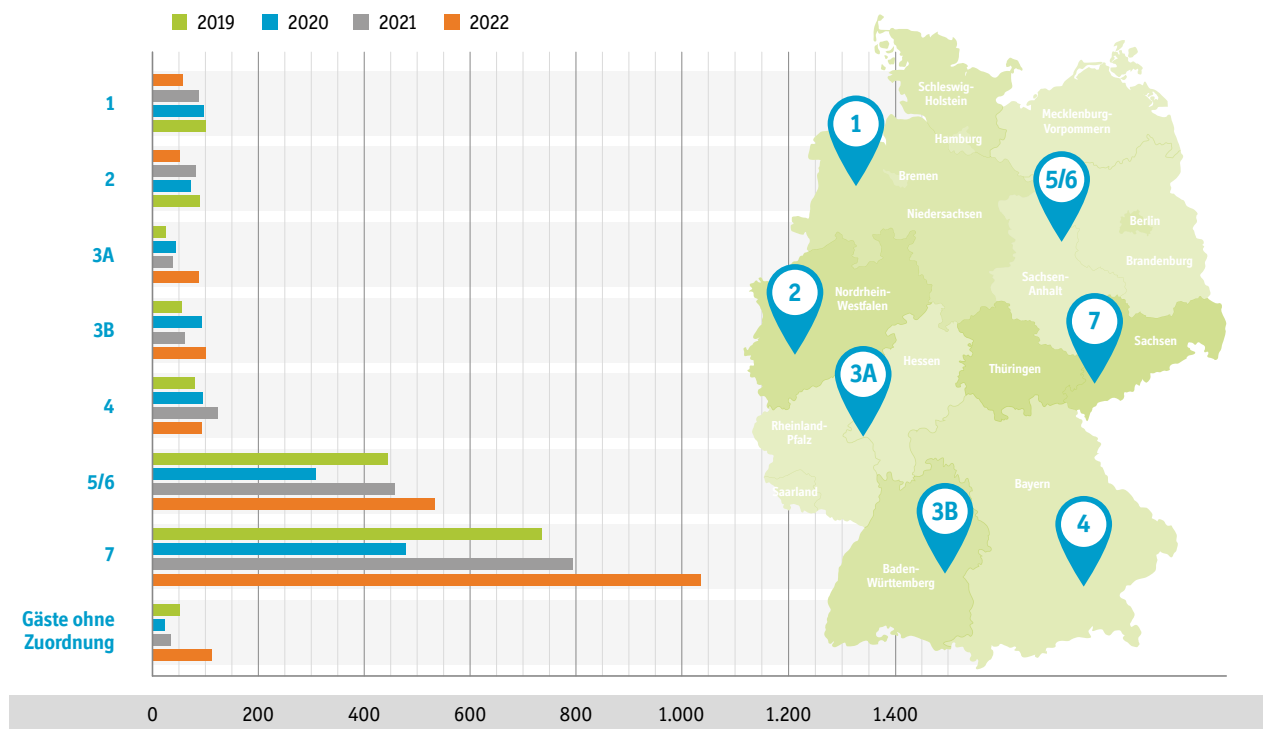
2019 2020 2021 2022

1
2
3A
3B
4
5/6
7
Gäste ohne Zuordnung

0 200 400 600 800 1.000 1.200 1.400

Schleswig-Holstein
Hamburg
Mecklenburg-Vorpommern
Bremen
Niedersachsen
Berlin
Brandenburg
Sachsen-Anhalt
Nordrhein-Westfalen
Hessen
Thüringen
Sachsen
Rheinland-Pfalz
Saarland
Bayern
Baden-Württemberg

1
2
3A
3B
4
5/6
7